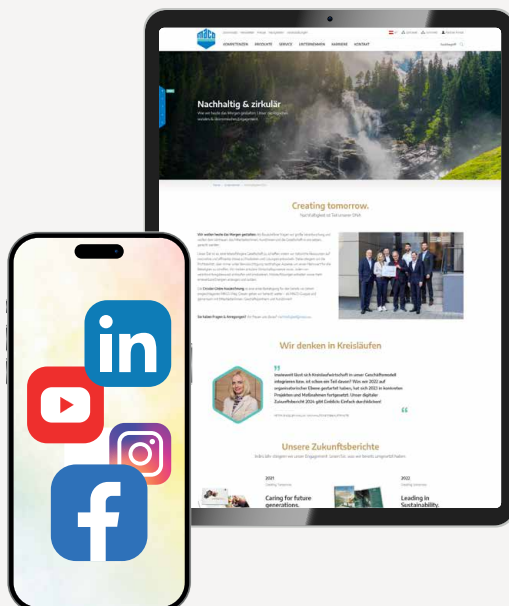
Nachhaltig & zirkulär

Creating tomorrow.

Nachhaltigkeit ist Teil unserer DNA

Wir denken in Kreisläufen

Unsere Zukunftsberichte

2021

2022

Caring for future generations.

Leading in Sustainability.

in